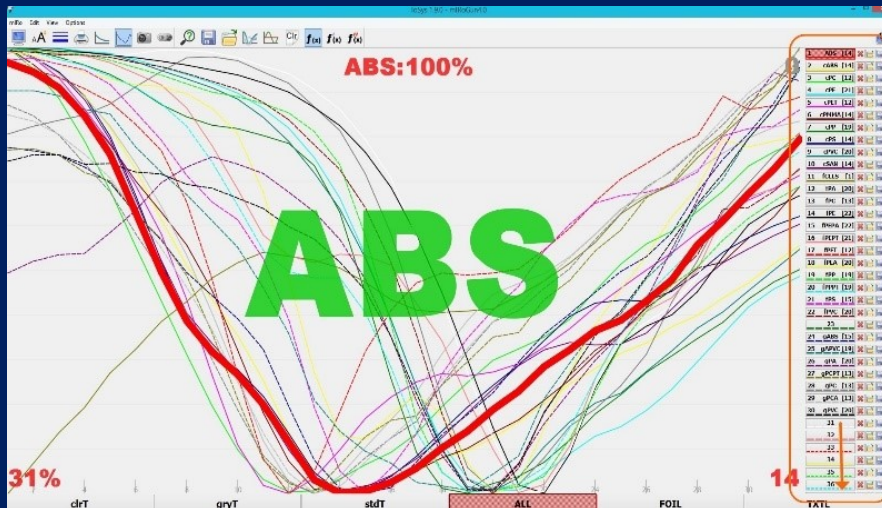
Info Edit View Options

ABS:100%

ABS

31%

14

clrT

grγT

stdT

ALL

FOIL

TXTL

1 ABS [14]
2 cABS [14]
3 cPC [13]
4 cPE [21]
5 cPLT [15]
6 cPMMA [14]
7 cPP [19]
8 cPS [14]
9 cPVC [20]
10 cSAN [14]
11 fcLLb [1]
12 fPA [20]
13 fPC [13]
14 fPE [22]
15 fMMA [22]
16 fPLPT [21]
17 fPAT [17]
18 fPLA [20]
19 fPP [19]
20 fPPT [17]
21 fPS [15]
22 fPVC [20]
23 35
24 gABS [15]
25 gAPVC [13]
26 gPA [20]
27 gPCPT [13]
28 gPC [14]
29 gPCA [13]
30 gPVC [20]
31
32
33
34
35
36